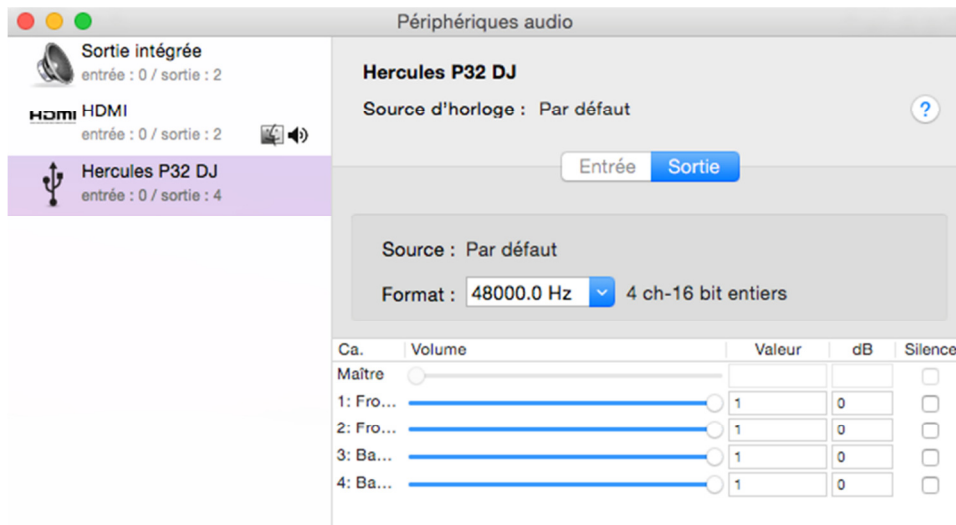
Périphériques audio

Sortie intégrée
entrée : 0 / sortie : 2

HDMI
HDMI
entrée : 0 / sortie : 2

Hercules P32 DJ
entrée : 0 / sortie : 4

Hercules P32 DJ

Source d'horloge : Par défaut

?

Entrée Sortie

Source : Par défaut

Format : 48000.0 Hz 4 ch-16 bit entiers

| Ca. | Volume | Valeur | dB | Silence |
|---|---|---|---|---|
| Maître | | | | |
| 1: Fro... | | 1 | 0 | |
| 2: Fro... | | 1 | 0 | |
| 3: Ba... | | 1 | 0 | |
| 4: Ba... | | 1 | 0 | |